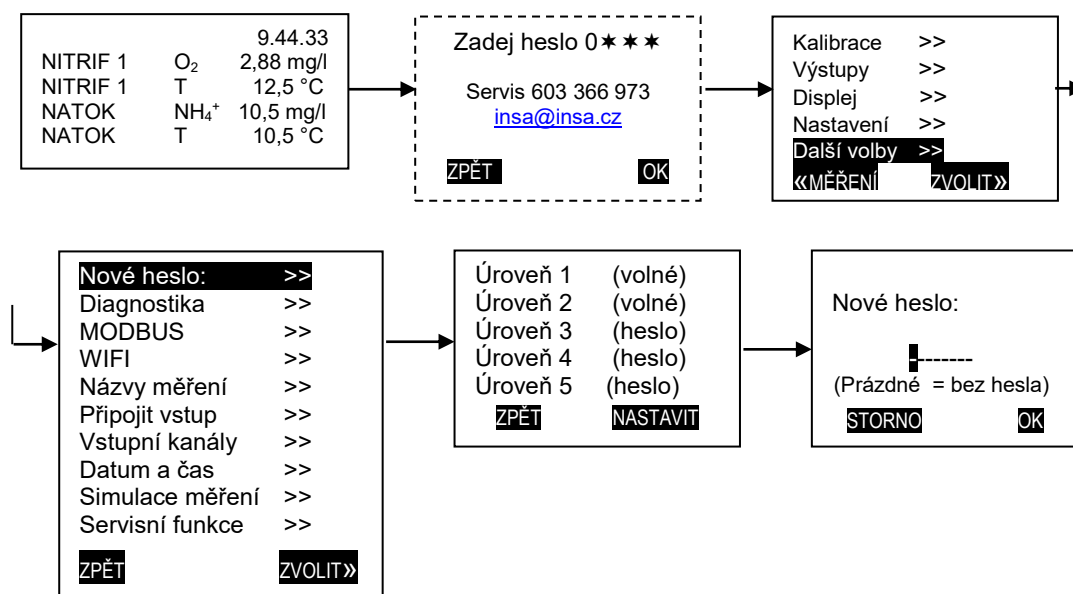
9.44.33

| | | |
|---|---|---|
| NITRIF 1 | $O_2$ | 2,88 mg/l |
| NITRIF 1 | T | 12,5 °C |
| NATOK | $NH_4^+$ | 10,5 mg/l |
| NATOK | T | 10,5 °C |

Zadej heslo 0✶✶✶

Servis 603 366 973
insa@insa.cz

ZPĚT OK

Kalibrace >>
Výstupy >>
Displej >>
Nastavení >>
Další volby >>
«MĚŘENÍ ZVOLIT»

Nové heslo: >>
Diagnostika >>
MODBUS >>
WIFI >>
Názvy měření >>
Připojit vstup >>
Vstupní kanály >>
Datum a čas >>
Simulace měření >>
Servisní funkce >>

ZPĚT ZVOLIT»

Úroveň 1 (volné)
Úroveň 2 (volné)
Úroveň 3 (heslo)
Úroveň 4 (heslo)
Úroveň 5 (heslo)
ZPĚT NASTAVIT

Nové heslo:

--------
(Prázdné = bez hesla)
STORNO OK